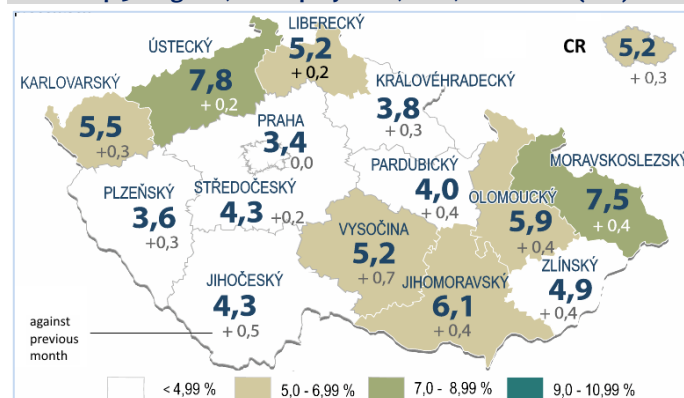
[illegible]

ÚSTECKÝ
7,8
+ 0,2

LIBERECKÝ
5,2
+ 0,2

CR
5,2
+ 0,3

KARLOVARSKÝ
5,5
+0,3

KRÁLOVÉHRADECKÝ
3,8
+ 0,3

PRAHA
3,4
0,0

PARDUBICKÝ
4,0
+ 0,4

MORAVSKOSLEZSKÝ
7,5
+ 0,4

PLZEŇSKÝ
3,6
+0,3

STŘEDOČESKÝ
4,3
+0,2

OLOMOUCKÝ
5,9
+ 0,4

VYSOČINA
5,2
+ 0,7

ZLÍNSKÝ
4,9
+ 0,4

JIHOČESKÝ
4,3
+ 0,5

JIHOMORAVSKÝ
6,1
+ 0,4

against previous month

< 4,99 %
5,0 - 6,99 %
7,0 - 8,99 %
9,0 - 10,99 %